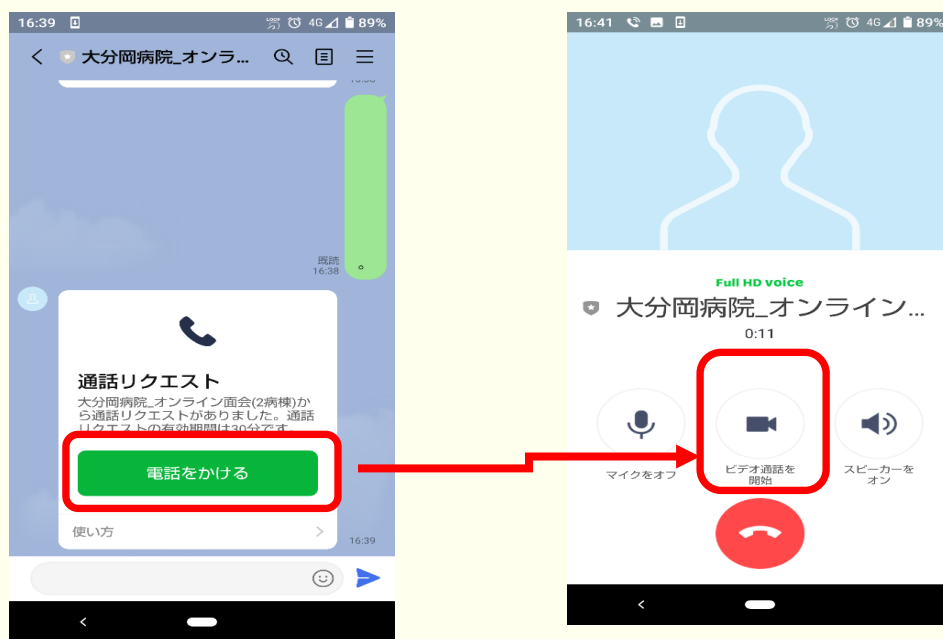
16:39 4G 89%

大分岡病院_オンラ...

16:38

既読
16:38

通話リクエスト

大分岡病院_オンライン面会(2病棟)から通話リクエストがありました。通話リクエストの有効期間は30分です。

電話をかける

使い方

16:39

16:41 4G 89%

Full HD voice

大分岡病院_オンライン...

0:11

マイクをオフ

ビデオ通話を開始

スピーカーをオン